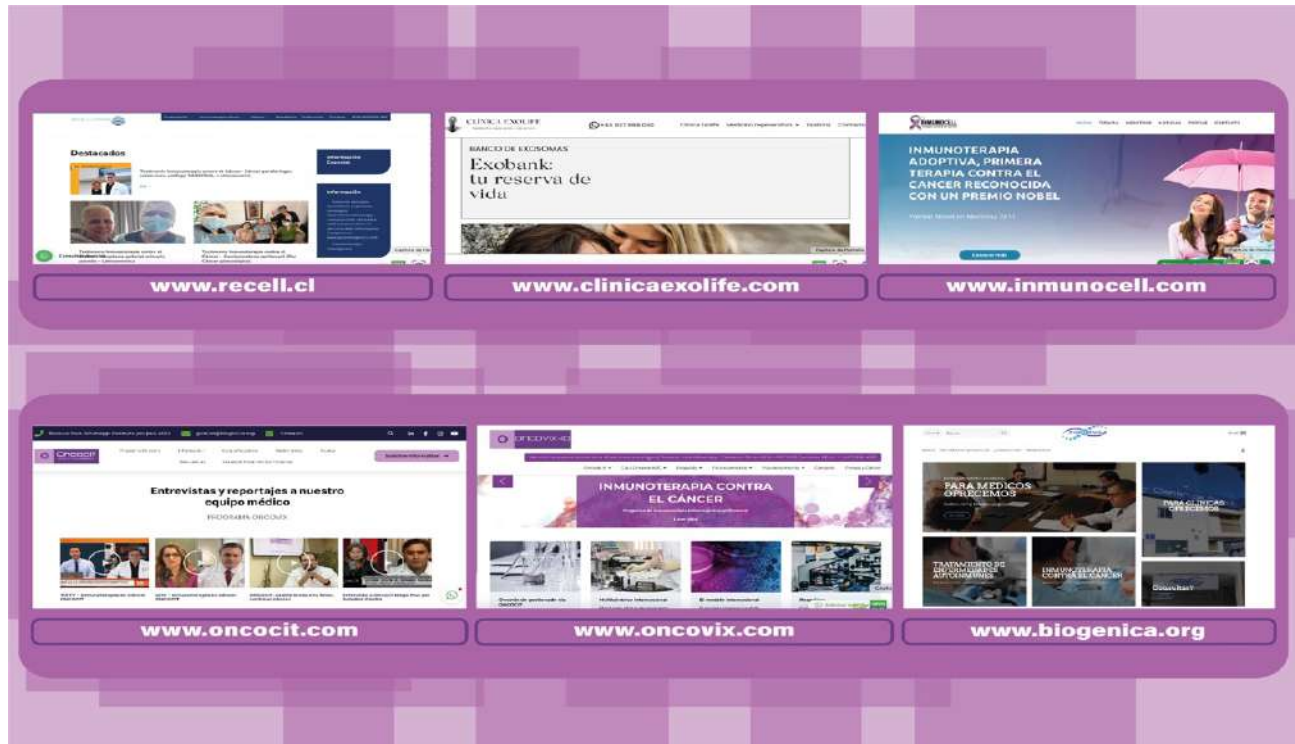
Destacados

Información

www.recell.cl

CLINICA EXOLIFE

BANCO DE EXOSOMAS

Exobank: tu reserva de vida

www.clinicaexolife.com

INMUNOCELL

INMUNOTERAPIA ADOPTIVA, PRIMERA TERAPIA CONTRA EL CÁNCER RECONOCIDA CON UN PREMIO NOBEL

www.inmunocell.com

Oncocit

Entrevistas y reportajes a nuestro equipo médico

BIOGRAMA ONCOVIX

www.oncocit.com

oncovix

INMUNOTERAPIA CONTRA EL CÁNCER

www.oncovix.com

PARA MEDICOS OFRECEMOS

PARA CLINICAS OFRECEMOS

TRATAMIENTO DE ENFERMEDADES AUTOINMUNES

INMUNOTERAPIA CONTRA EL CÁNCER

www.biogenica.org